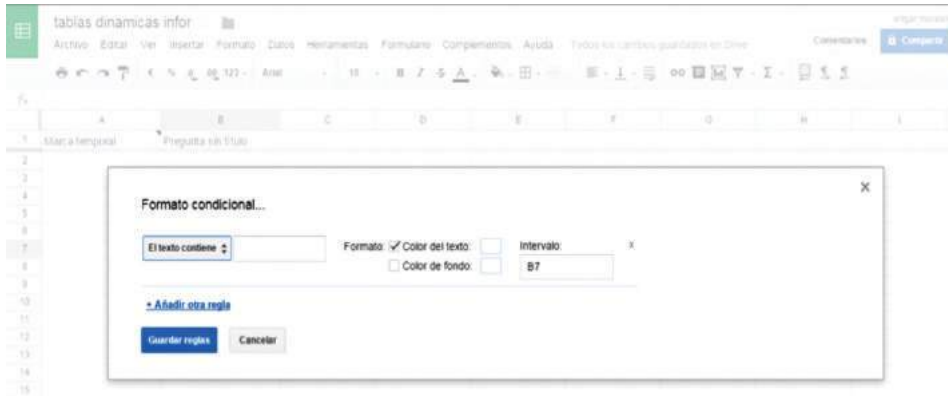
tablas dinamicas infor

Archivo Editar Ver Insertar Formato Datos Herramientas Formulario Complementos Ayuda Todos los cambios guardados en Drive

Comentarios Compartir

Arial 10 123

fx

| | A | B | C | D | E | F | G | H | I |
|---|---|---|---|---|---|---|---|---|---|
| 1 | Marca temporal | Pregunta sin título | | | | | | | |
| 2 | | | | | | | | | |
| 3 | | | | | | | | | |
| 4 | | | | | | | | | |
| 5 | | | | | | | | | |
| 6 | | | | | | | | | |
| 7 | | | | | | | | | |
| 8 | | | | | | | | | |
| 9 | | | | | | | | | |
| 10 | | | | | | | | | |
| 11 | | | | | | | | | |
| 12 | | | | | | | | | |
| 13 | | | | | | | | | |
| 14 | | | | | | | | | |
| 15 | | | | | | | | | |

Formato condicional...

×

El texto contiene

Formato: ✓ Color del texto:

Color de fondo:

Intervalo:

B7

x

+ Añadir otra regla

Guardar reglas

Cancelar